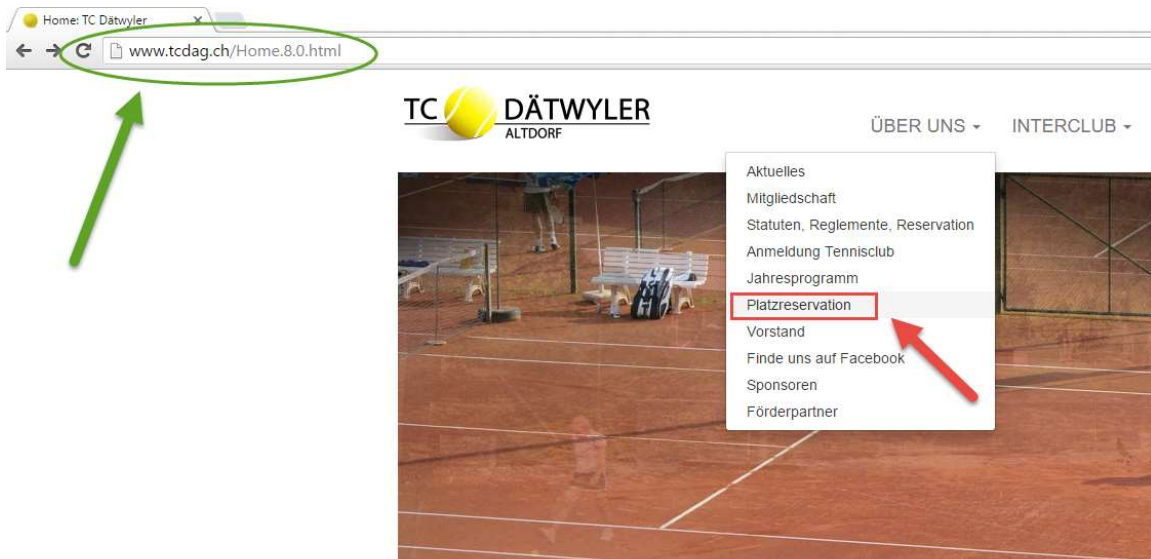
Home: TC Dätwyler ×

www.tcdag.ch/Home.8.0.html

TC DÄTWYLER ALTDORF

ÜBER UNS ▾ INTERCLUB ▾

Aktuelles
Mitgliedschaft
Statuten, Reglemente, Reservation
Anmeldung Tennisclub
Jahresprogramm
Platzreservation
Vorstand
Finde uns auf Facebook
Sponsoren
Förderpartner